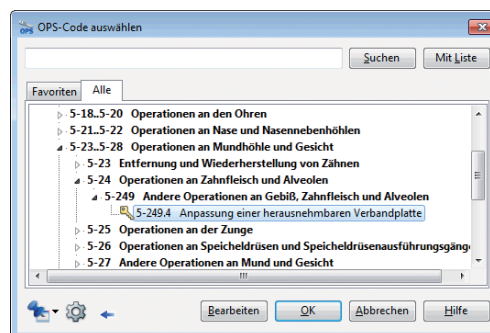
OPS OPS-Code auswählen

Suchen

Mit Liste

Favoriten

Alle

5-18..5-20 Operationen an den Ohren

5-21..5-22 Operationen an Nase und Nasennebenhöhlen

5-23..5-28 Operationen an Mundhöhle und Gesicht

5-23 Entfernung und Wiederherstellung von Zähnen

5-24 Operationen an Zahnfleisch und Alveolen

5-249 Andere Operationen an Gebiß, Zahnfleisch und Alveolen

5-249.4 Anpassung einer herausnehmbaren Verbandplatte

5-25 Operationen an der Zunge

5-26 Operationen an Speicheldrüsen und Speicheldrüsenausführungsgäng

5-27 Andere Operationen an Mund und Gesicht

Bearbeiten

OK

Abbrechen

Hilfe